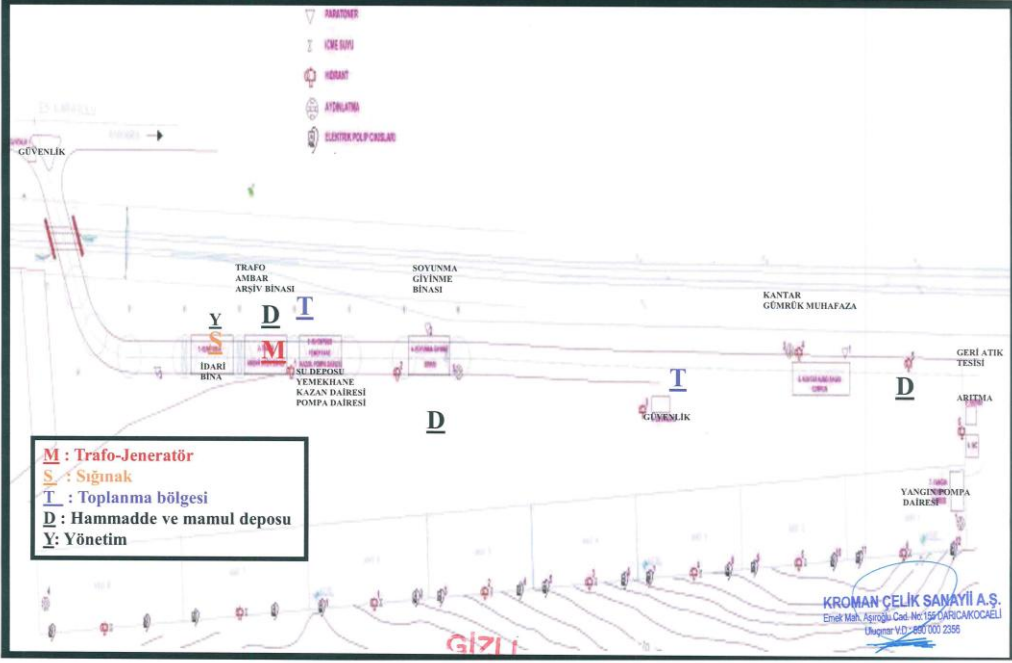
PARATONER
İÇME SUYU
HİDRANT
AYDINLATMA
ELEKTRİK POLİP ÇIKIŞLARI

GÜVENLİK

TRAFO
AMBAR
ARŞİV BİNASI

SOYUNMA
GİYİNME
BİNASI

KANTAR
GÜMRÜK MUHAFAZA

Y
S
D
M
T

İDARİ
BİNA

SU DEPOSU
YEMEKHANE
KAZAN DAİRESİ
POMPA DAİRESİ

D

T
GÜVENLİK

GERİ ATIK
TESİSİ

D

ARITMA

YANGIN POMPA
DAİRESİ

M : Trafo-Jeneratör
S : Sığınak
T : Toplanma bölgesi
D : Hammadde ve mamul deposu
Y: Yönetim

GİZLİ

KROMAN ÇELİK SANAYİİ A.Ş.
Emek Mah. Aşıroğlu Cad. No:156 DARICA/KOCAELİ
Uluçınar V.D.: 600 000 2356